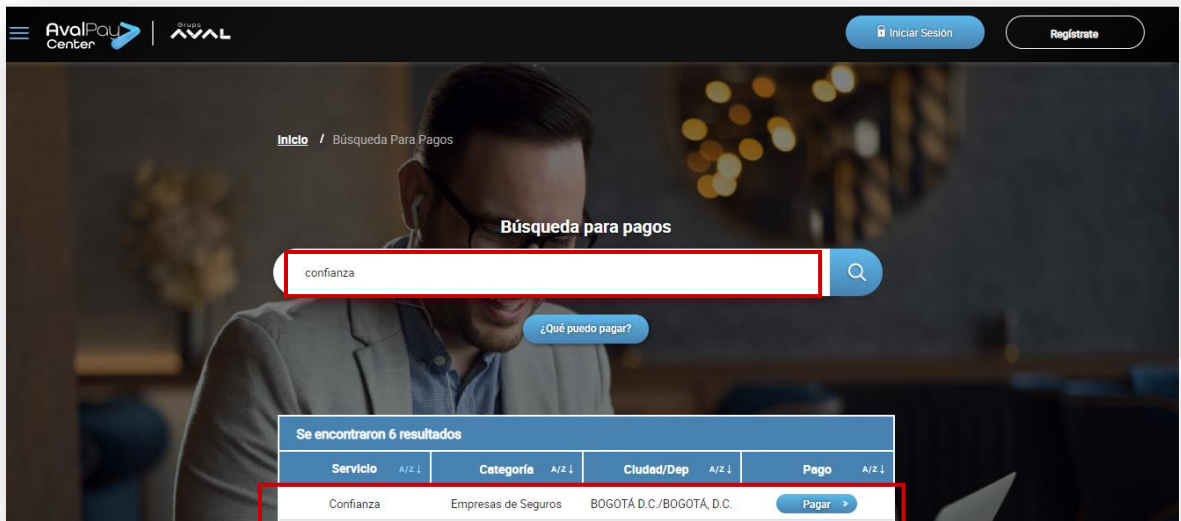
AvalPay Center | Grupo AVAL

Iniciar Sesión

Regístrate

Inicio / Búsqueda Para Pagos

Búsqueda para pagos

confianza

¿Qué puedo pagar?

Se encontraron 6 resultados

| Servicio A/Z ↓ | Categoría A/Z ↓ | Ciudad/Dep A/Z ↓ | Pago A/Z ↓ |
|---|---|---|---|
| Confianza | Empresas de Seguros | BOGOTÁ D.C./BOGOTÁ, D.C. | Pagar |